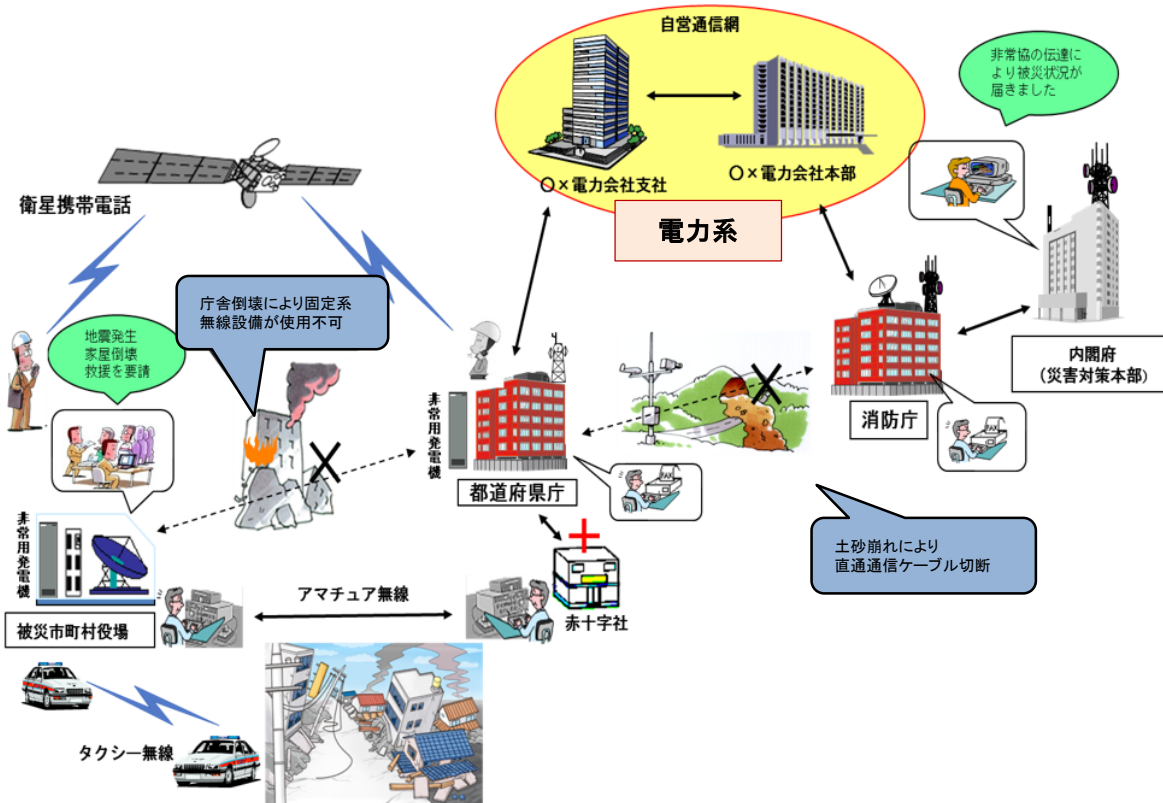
自営通信網

○×電力会社支社

○×電力会社本部

電力系

非常協の伝達により被災状況が届きました

衛星携帯電話

庁舎倒壊により固定系無線設備が使用不可

地震発生
家屋倒壊
救援を要請

非常用発電機

都道府県庁

消防庁

内閣府
（災害対策本部）

非常用発電機

被災市町村役場

土砂崩れにより
直通通信ケーブル切断

アマチュア無線

赤十字社

タクシー無線